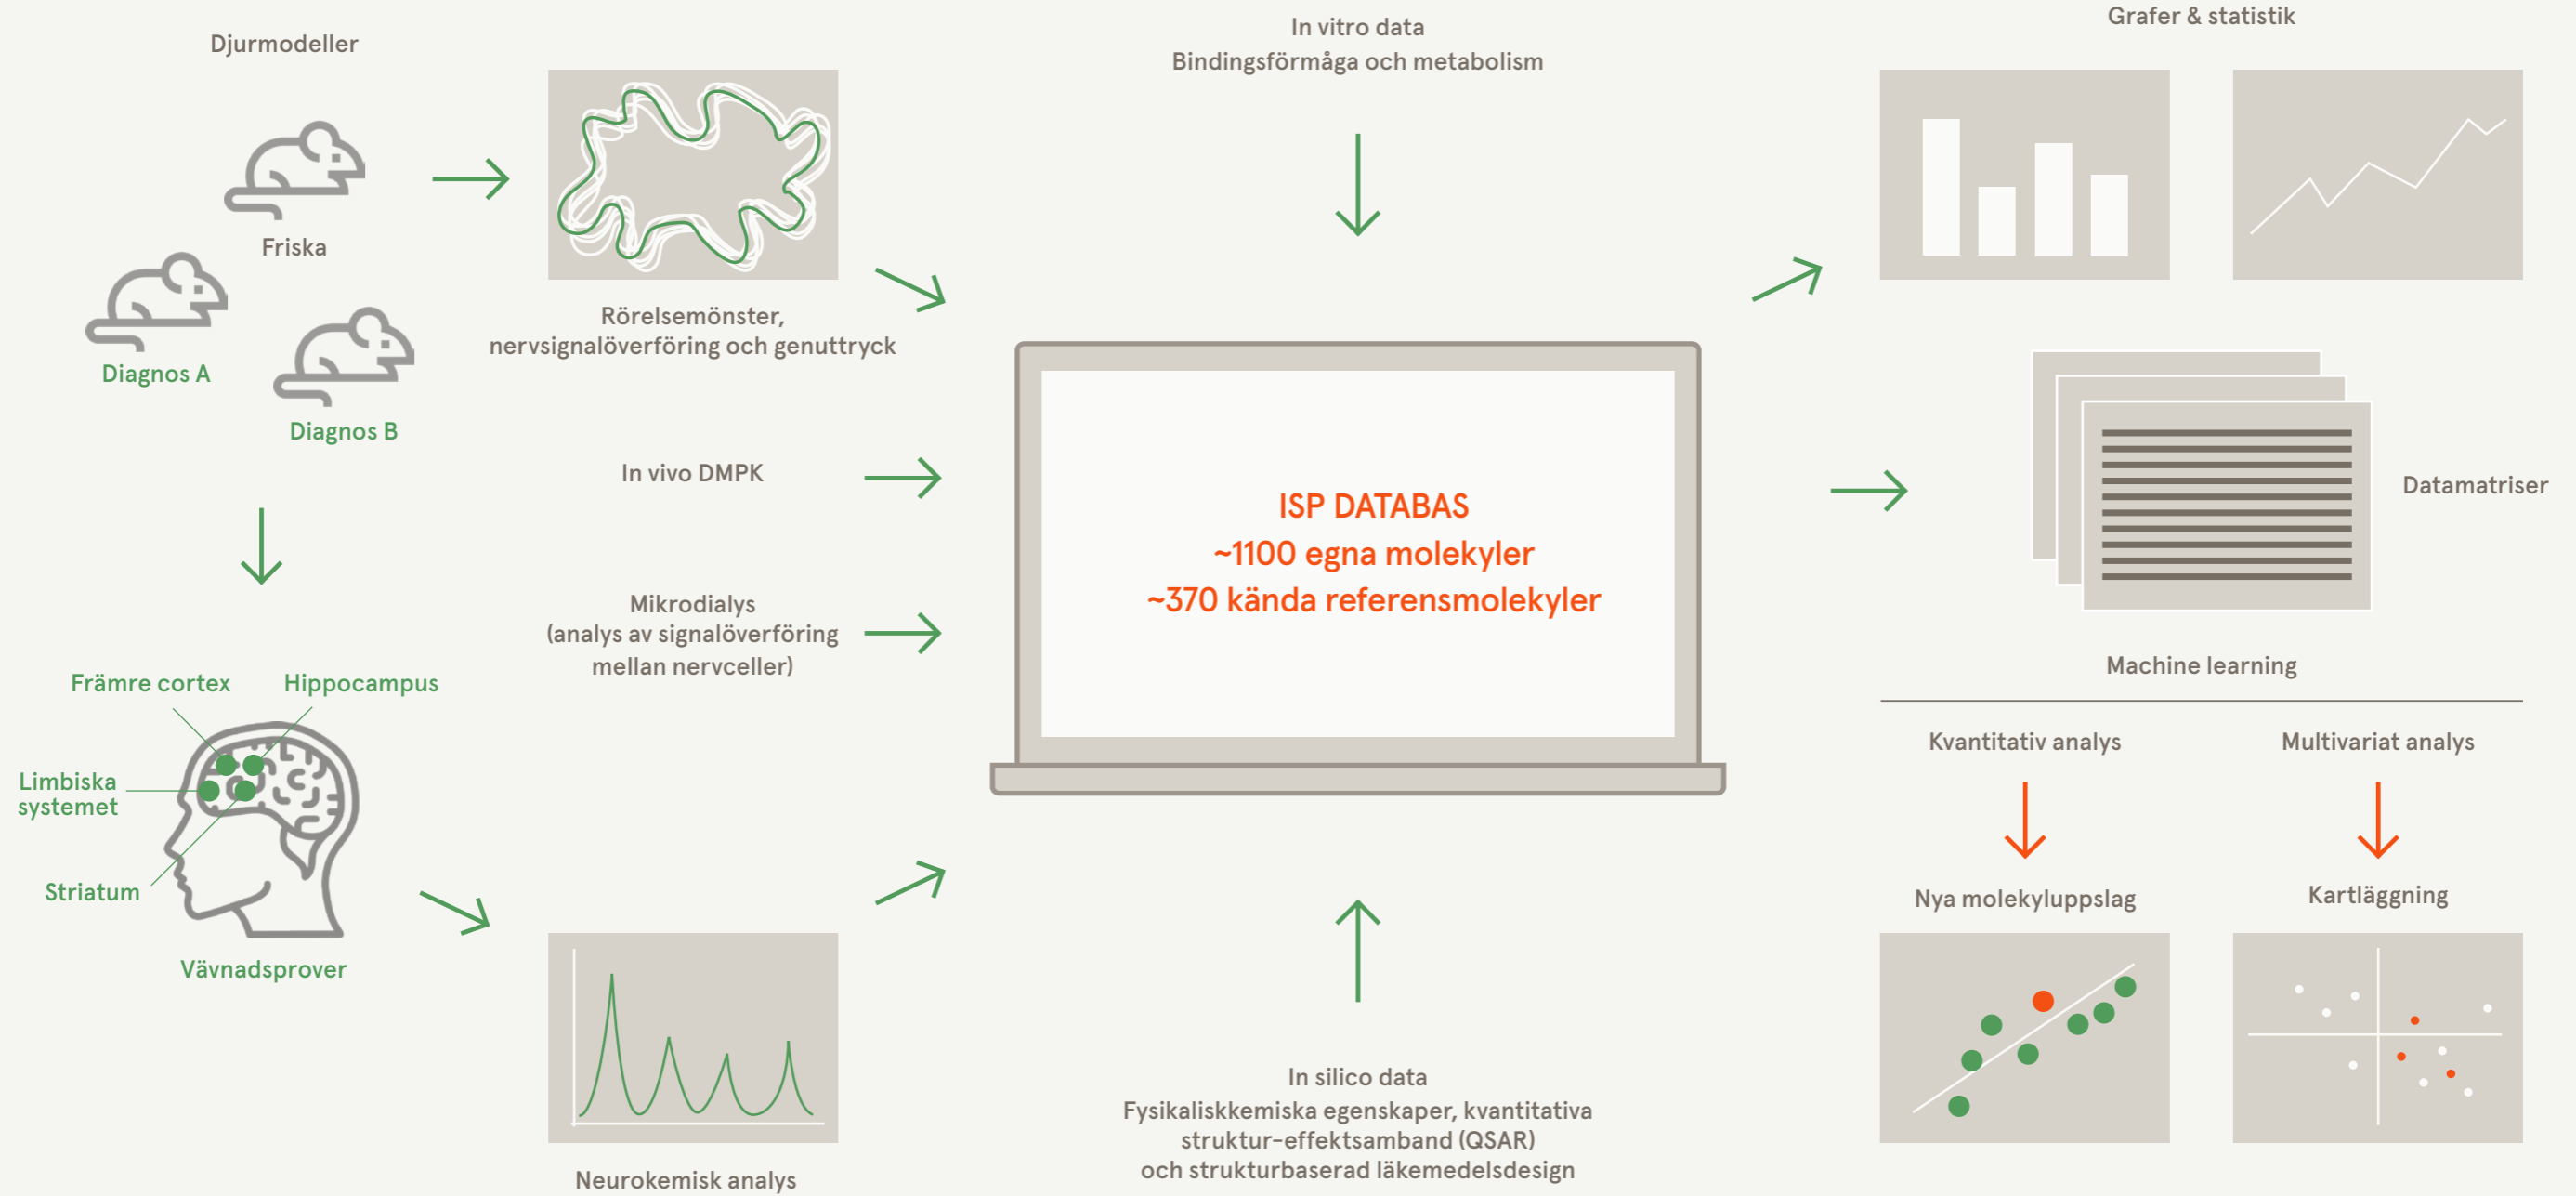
Djurmodeller

Friska

Diagnos A

Diagnos B

Rörelsemönster, nervsignalöverföring och genuttryck

In vitro data
Bindingsförmåga och metabolism

Grafer & statistik

In vivo DMPK

Mikrodialys (analys av signalöverföring mellan nervceller)

ISP DATABAS
~1100 egna molekyler
~370 kända referensmolekyler

Datamatriser

Machine learning

Främre cortex

Hippocampus

Limbiska systemet

Striatum

Vävnadsprover

Kvantitativ analys

Multivariat analys

Nya molekyluppslag

Kartläggning

In silico data
Fysikaliskkemiska egenskaper, kvantitativa struktur-effektsamband (QSAR) och strukturbaserad läkemedelsdesign

Neurokemisk analys